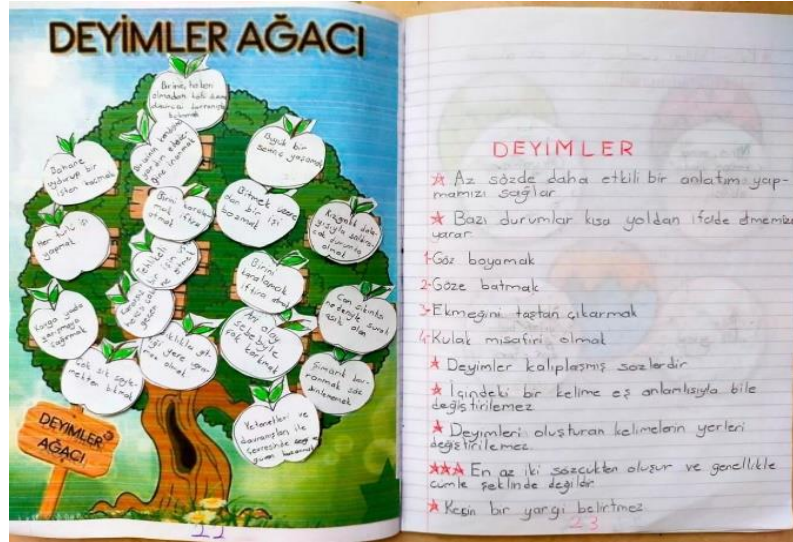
DEYİMLER AĞACI

Birinin, birilerini olmadan kalk demek duyduğu ... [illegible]

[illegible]

Bahane uyduran bir işten kaçmak

Büyük bir servet yapmak

Her şeyi ... yapmak

Birini tarafından... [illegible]

Ölmek üzere olan bir işi bozmak

Kafadan çıkmış ... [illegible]

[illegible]

Birini karalamak iftira atmak

Can sıkıntısı ile ... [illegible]

Kargaşa ... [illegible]

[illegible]

Ne ... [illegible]

Ani olay ... çok korkmak

Çok sık ... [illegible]

Birimiz ... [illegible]

Yetenekleri ve davranışları ile çevresinde ... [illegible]

DEYİMLER AĞACI

21

DEYİMLER

★ Az sözde daha etkili bir anlatım yapmamızı sağlar.

★ Bazı durumlar kısa yoldan ifade etmemize yarar.

1-Göz boyamak

2-Göze batmak

3-Ekmeğini taştan çıkarmak

4-Kulak misafiri olmak

★ Deyimler kalıplaşmış sözlerdir.

★ İçindeki bir kelime eş anlamlısıyla bile değiştirilemez.

★ Deyimleri oluşturan kelimelerin yerleri değiştirilemez.

★★★ En az iki sözcükten oluşur ve genellikle cümle şeklinde değildir.

★ Kesin bir yargı belirtmez.

23